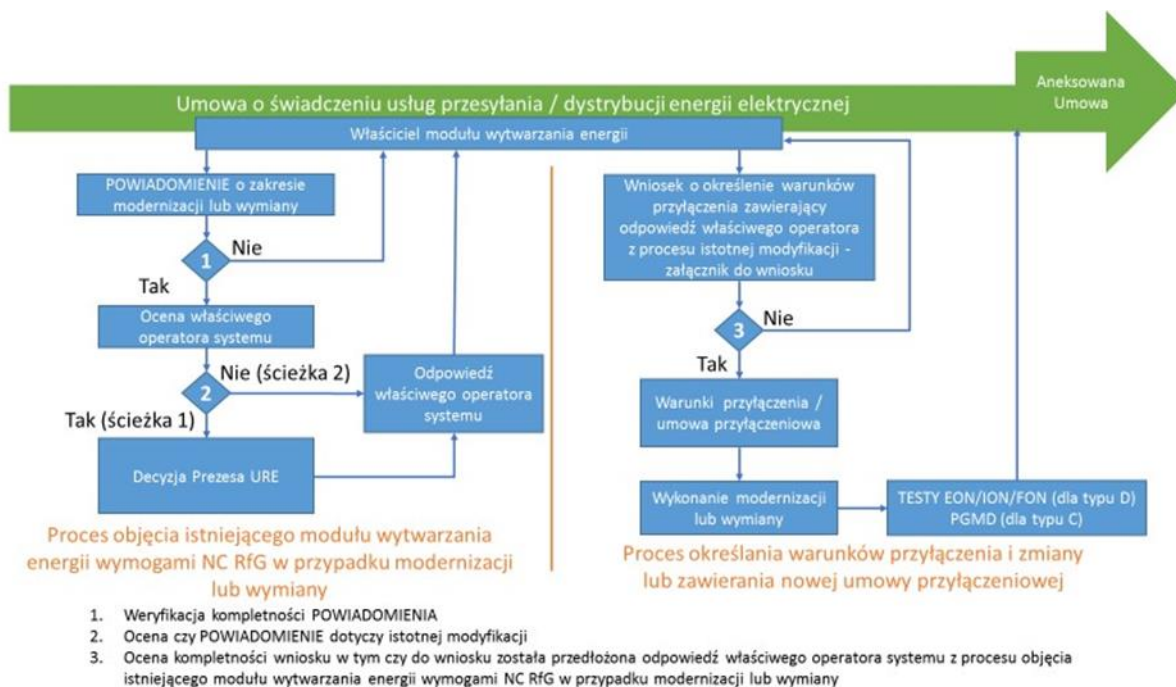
Umowa o świadczeniu usług przesyłania / dystrybucji energii elektrycznej

Aneksowana Umowa

Właściciel modułu wytwarzania energii

POWIADOMIENIE o zakresie modernizacji lub wymiany

1

Nie

Tak

Ocena właściwego operatora systemu

2

Nie (ścieżka 2)

Tak (ścieżka 1)

Odpowiedź właściwego operatora systemu

Decyzja Prezesa URE

Proces objęcia istniejącego modułu wytwarzania energii wymogami NC RfG w przypadku modernizacji lub wymiany

Wniosek o określenie warunków przyłączenia zawierający odpowiedź właściwego operatora z procesu istotnej modyfikacji - załącznik do wniosku

3

Nie

Tak

Warunki przyłączenia / umowa przyłączeniowa

Wykonanie modernizacji lub wymiany

TESTY EON/ION/FON (dla typu D) PGMD (dla typu C)

Proces określania warunków przyłączenia i zmiany lub zawierania nowej umowy przyłączeniowej

1. Weryfikacja kompletności POWIADOMIENIA
2. Ocena czy POWIADOMIENIE dotyczy istotnej modyfikacji
3. Ocena kompletności wniosku w tym czy do wniosku została przedłożona odpowiedź właściwego operatora systemu z procesu objęcia istniejącego modułu wytwarzania energii wymogami NC RfG w przypadku modernizacji lub wymiany